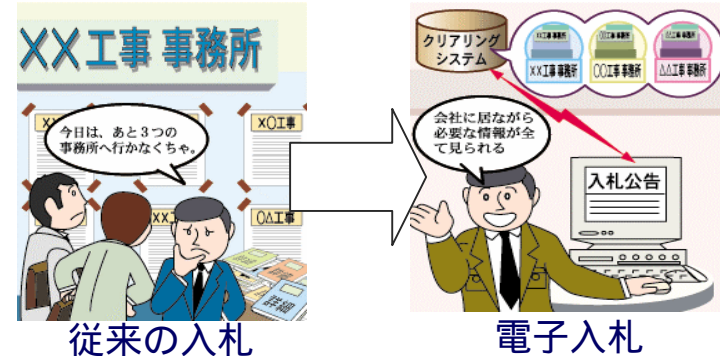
××工事 事務所

今日は、あと３つの事務所へ行かなくちゃ。

×○工事

××工

○△工事

詳細

従来の入札

クリアリングシステム

××工事 事務所

○○工事 事務所

△△工事 事務所

会社に居ながら必要な情報が全て見られる

入札公告

電子入札